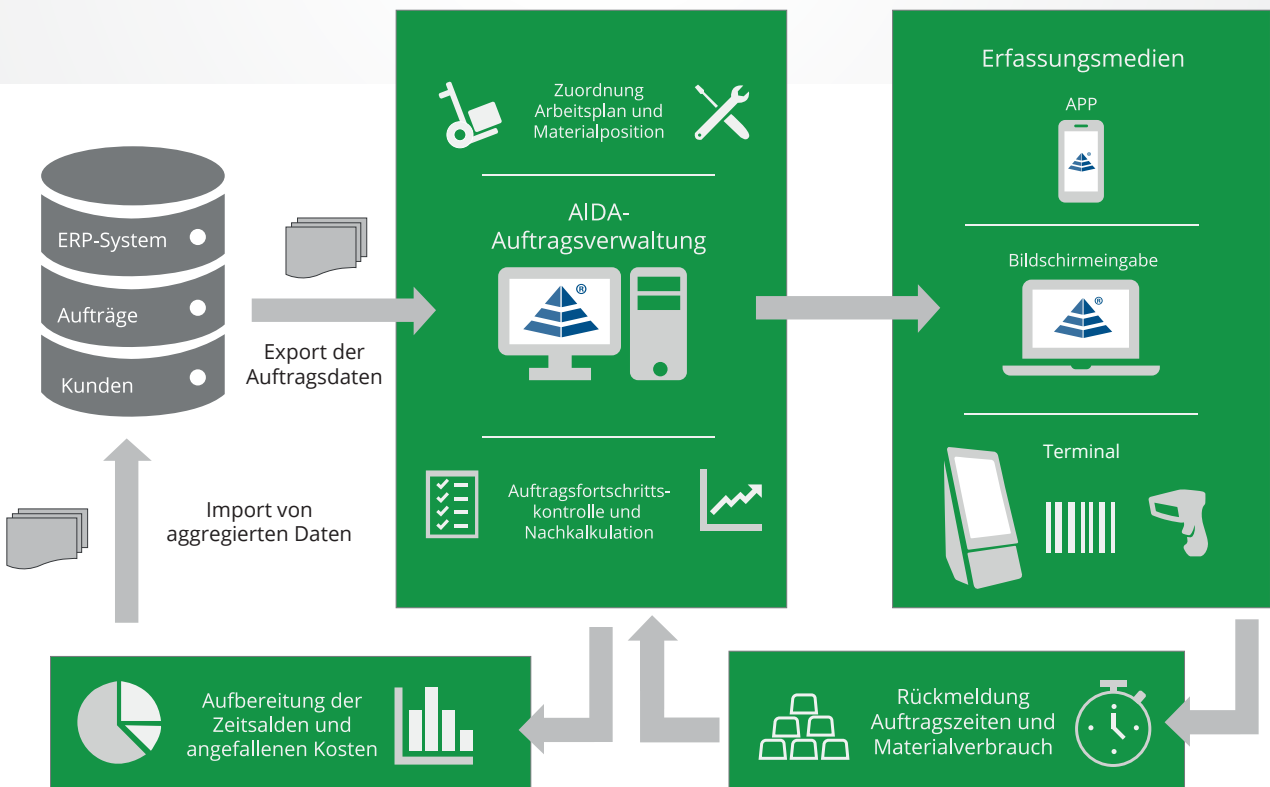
ERP-System

Aufträge

Kunden

Export der Auftragsdaten

Import von aggregierten Daten

Zuordnung Arbeitsplan und Materialposition

AIDA-Auftragsverwaltung

®

Auftragsfortschrittskontrolle und Nachkalkulation

Erfassungsmedien

APP

Bildschirmeingabe

Terminal

Aufbereitung der Zeitsalden und angefallenen Kosten

Rückmeldung Auftragszeiten und Materialverbrauch